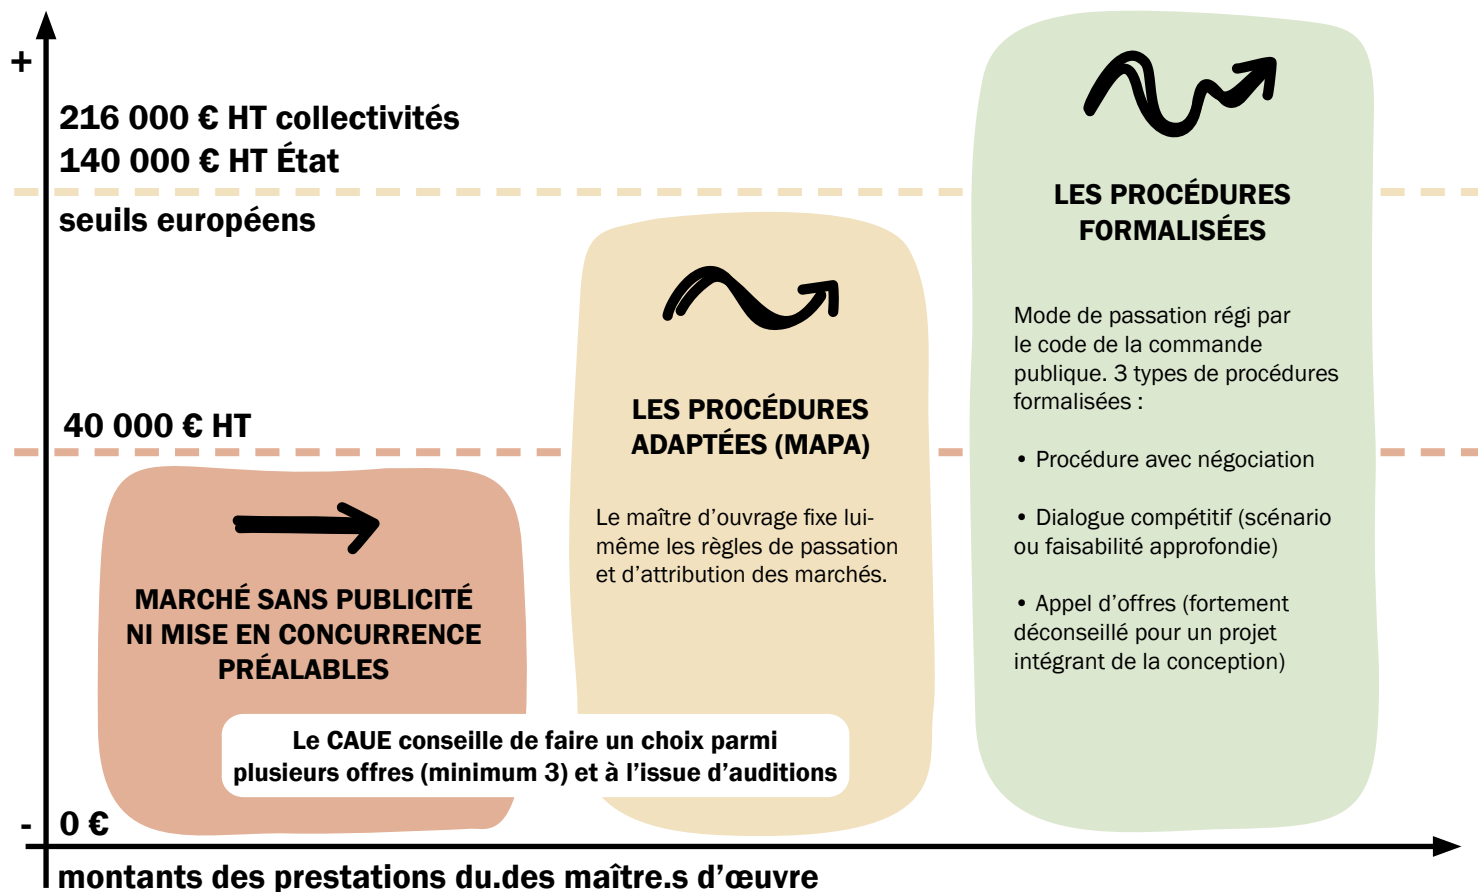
+

216 000 € HT collectivités
140 000 € HT État

seuils européens

40 000 € HT

MARCHÉ SANS PUBLICITÉ NI MISE EN CONCURRENCE PRÉALABLES

LES PROCÉDURES ADAPTÉES (MAPA)

Le maître d'ouvrage fixe lui-même les règles de passation et d'attribution des marchés.

LES PROCÉDURES FORMALISÉES

Mode de passation régi par le code de la commande publique. 3 types de procédures formalisées :

• Procédure avec négociation

• Dialogue compétitif (scénario ou faisabilité approfondie)

• Appel d'offres (fortement déconseillé pour un projet intégrant de la conception)

Le CAUE conseille de faire un choix parmi plusieurs offres (minimum 3) et à l'issue d'auditions

- 0 €

montants des prestations du.des maître.s d'œuvre